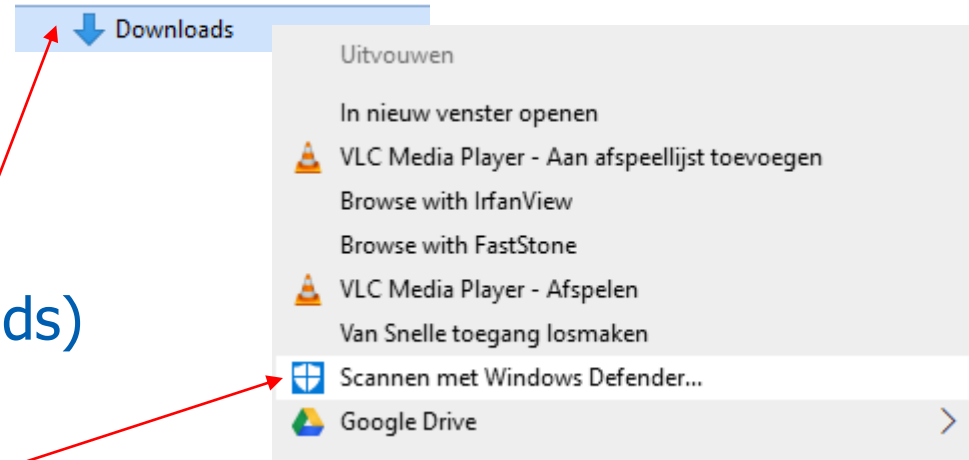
Downloads

ds)

Uitvouwen

In nieuw venster openen

VLC Media Player - Aan afspeellijst toevoegen

Browse with IrfanView

Browse with FastStone

VLC Media Player - Afspelen

Van Snelle toegang losmaken

Scannen met Windows Defender...

Google Drive